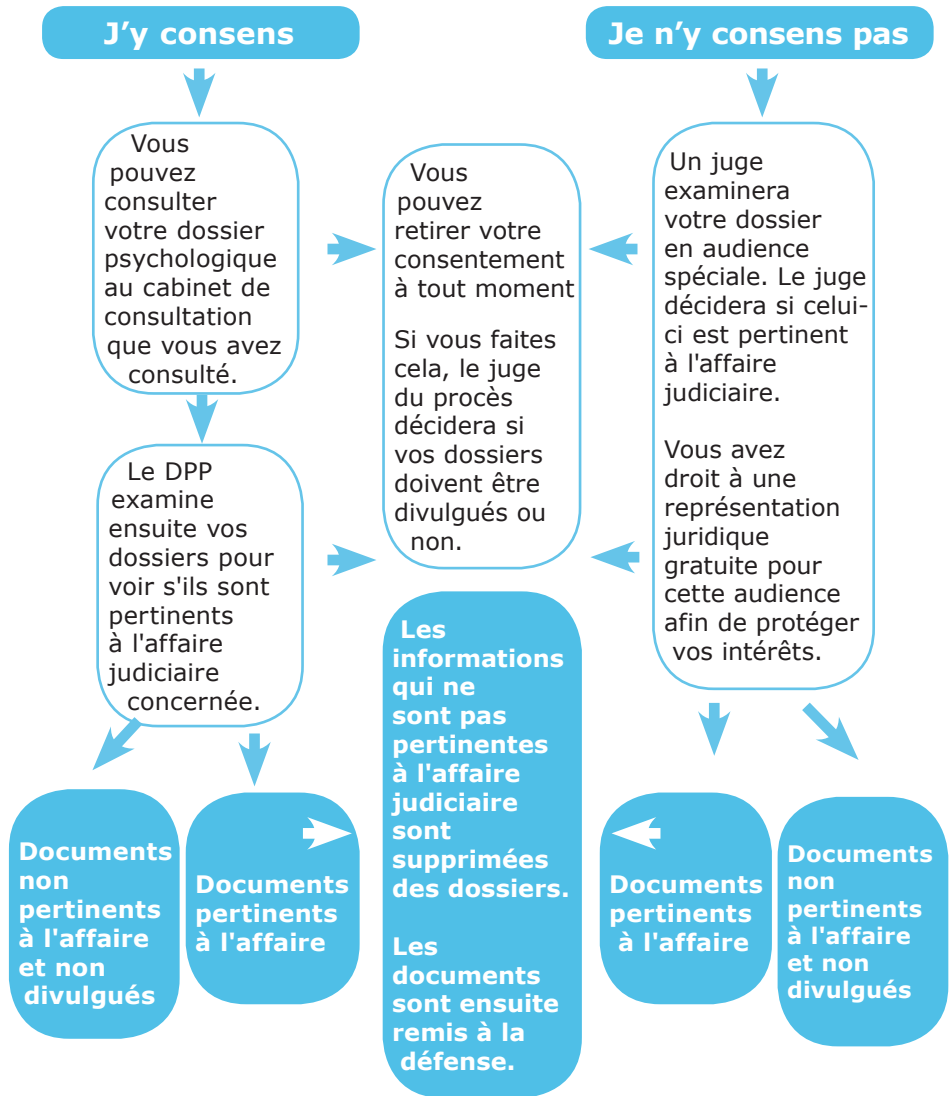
J’y consens

Je n’y consens pas

Vous pouvez consulter votre dossier psychologique au cabinet de consultation que vous avez consulté.

Vous pouvez retirer votre consentement à tout moment

Si vous faites cela, le juge du procès décidera si vos dossiers doivent être divulgués ou non.

Un juge examinera votre dossier en audience spéciale. Le juge décidera si celui-ci est pertinent à l'affaire judiciaire.

Vous avez droit à une représentation juridique gratuite pour cette audience afin de protéger vos intérêts.

Le DPP examine ensuite vos dossiers pour voir s'ils sont pertinents à l'affaire judiciaire concernée.

Les informations qui ne sont pas pertinentes à l'affaire judiciaire sont supprimées des dossiers.

Les documents sont ensuite remis à la défense.

Documents non pertinents à l'affaire et non divulgués

Documents pertinents à l'affaire

Documents pertinents à l'affaire

Documents non pertinents à l'affaire et non divulgués